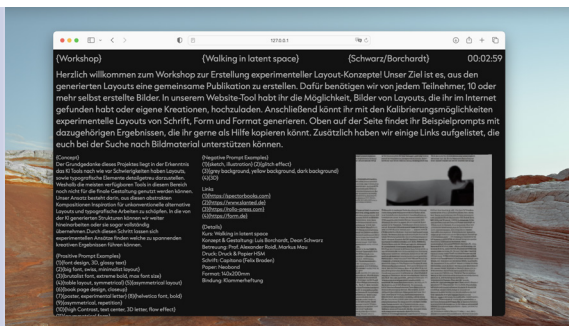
127.0.0.1

{Workshop} {Walking in latent space} {Schwarz/Borchardt} 00:02:59

Herzlich willkommen zum Workshop zur Erstellung experimenteller Layout-Konzepte! Unser Ziel ist es, aus den generierten Layouts eine gemeinsame Publikation zu erstellen. Dafür benötigen wir von jedem Teilnehmer, 10 oder mehr selbst erstellte Bilder. In unserem Website-Tool habt ihr die Möglichkeit, Bilder von Layouts, die ihr im Internet gefunden habt oder eigene Kreationen, hochzuladen. Anschließend könnt ihr mit den Kalibrierungsmöglichkeiten experimentelle Layouts von Schrift, Form und Format generieren. Oben auf der Seite findet ihr Beispielprompts mit dazugehörigen Ergebnissen, die ihr gerne als Hilfe kopieren könnt. Zusätzlich haben wir einige Links aufgelistet, die euch bei der Suche nach Bildmaterial unterstützen können.

{Concept}
Der Grundgedanke dieses Projektes liegt in der Erkenntnis das KI Tools nach wie vor Schwierigkeiten haben Layouts, sowie typografische Elemente detailgetreu darzustellen. Weshalb die meisten verfügbaren Tools in diesem Bereich noch nicht für die finale Gestaltung genutzt werden können. Unser Ansatz besteht darin, aus diesen abstrakten Kompositionen Inspiration für unkonventionelle alternative Layouts und typografische Arbeiten zu schöpfen. In die von der KI generierten Strukturen können wir weiter hineinarbeiten oder sie sogar vollständig übernehmen. Durch diesen Schritt lassen sich experimentellen Ansätze finden welche zu spannenden kreativen Ergebnissen führen können.

{Positive Prompt Examples}
(1)(font design, 3D, glossy text)
(2)(big font, swiss, minimalist layout)
(3)(brutalist font, extreme bold, max font size)
(4)(table layout, symmetrical) (5)(asymmetrical layout)
(6)(book page design, closeup)
(7)(poster, experimental letter) (8)(helvetica font, bold)
(9)(asymmetrical, repetition)
(10)(high Contrast, text center, 3D letter, flow effect)
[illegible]

{Negative Prompt Examples}
(1)(sketch, illustration) (2)(glitch effect)
(3)(grey background, yellow background, dark background)
(4)(3D)

Links
(1)https://spectorbooks.com
(2)https://www.slanted.de
(3)https://mille-press.com
(4)https://fonts.de

{Details}
Kurs: Walking in latent space
Konzept & Gestaltung: Luis Borchardt, Dean Schwarz
Betreuung: Prof. Alexander Roidl, Markus Mau
Druck: Druck & Papier HSM
Schrift: Capitana (Felix Braden)
Papier: Nedbond
Format: 165x200mm
Bindung: Klammerheftung